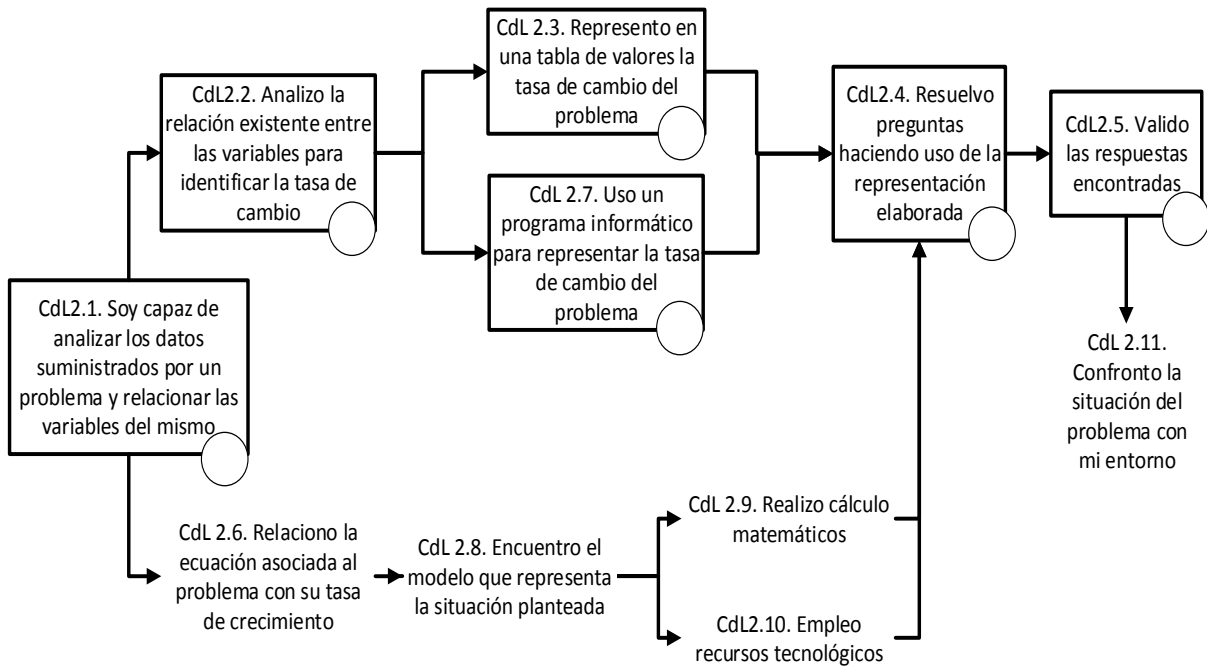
CdL2.1. Soy capaz de analizar los datos suministrados por un problema y relacionar las variables del mismo

CdL2.2. Analizo la relación existente entre las variables para identificar la tasa de cambio

CdL 2.3. Represento en una tabla de valores la tasa de cambio del problema

CdL 2.7. Uso un programa informático para representar la tasa de cambio del problema

CdL2.4. Resuelvo preguntas haciendo uso de la representación elaborada

CdL2.5. Valido las respuestas encontradas

CdL 2.11. Confronto la situación del problema con mi entorno

CdL 2.6. Relaciono la ecuación asociada al problema con su tasa de crecimiento

CdL 2.8. Encuentro el modelo que representa la situación planteada

CdL 2.9. Realizo cálculo matemáticos

CdL2.10. Empleo recursos tecnológicos